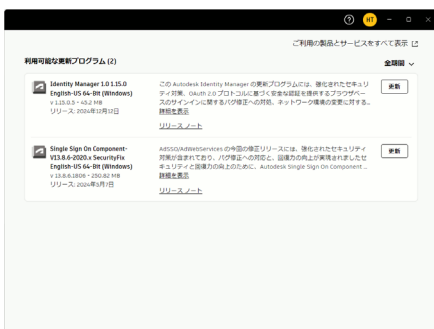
? HT

ご利用の製品とサービスをすべて表示

利用可能な更新プログラム (2)

全項目

Identity Manager 1.0.115.0 English-US 64-Bit (Windows)
v 1.15.0.5 • 43.2 MB
リリース: 2024年12月12日

この Autodesk Identity Manager の更新プログラムでは、強化されたセキュリティ対策、OAuth 2.0 プロトコルに基づく安全な認証を提供するブラウザベースのサインインに関するバグ修正への対応、ネットワーク環境の変更に対する...
詳細を表示

リリース ノート

更新

Single Sign On Component-V13.8.6-2020.x SecurityFix English-US 64-Bit (Windows)
v 13.8.6.1808 • 230.82 MB
リリース: 2024年5月7日

AdSSO/AdWebServices の今回の修正リリースには、強化されたセキュリティ対策が含まれており、バグ修正への対応と、認識力の向上が実現されましたセキュリティと認識力の向上のために、Autodesk Single Sign On Component ...
詳細を表示

リリース ノート

更新